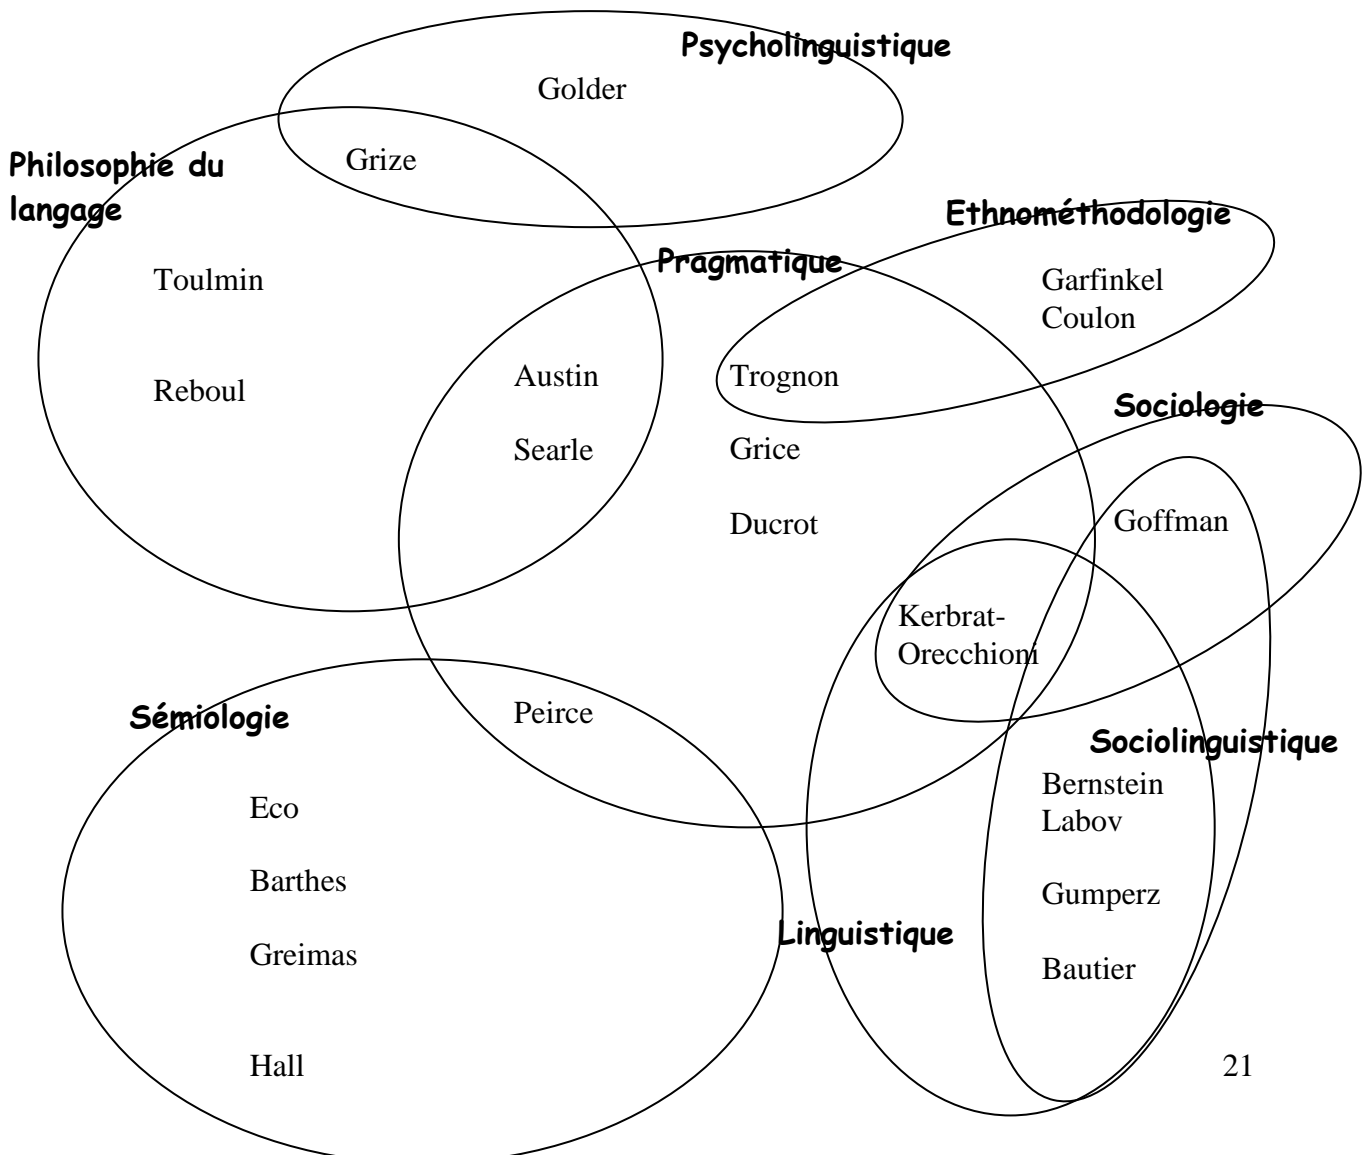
Psycholinguistique

Golder

Philosophie du langage

Grize

Ethnométhodologie

Pragmatique

Toulmin

Garfinkel
Coulon

Reboul

Austin

Trognon

Sociologie

Searle

Grice

Ducrot

Goffman

Kerbrat-Orecchioni

Sémiologie

Peirce

Sociolinguistique

Bernstein
Labov

Eco

Barthes

Gumperz

Linguistique

Greimas

Bautier

Hall

21